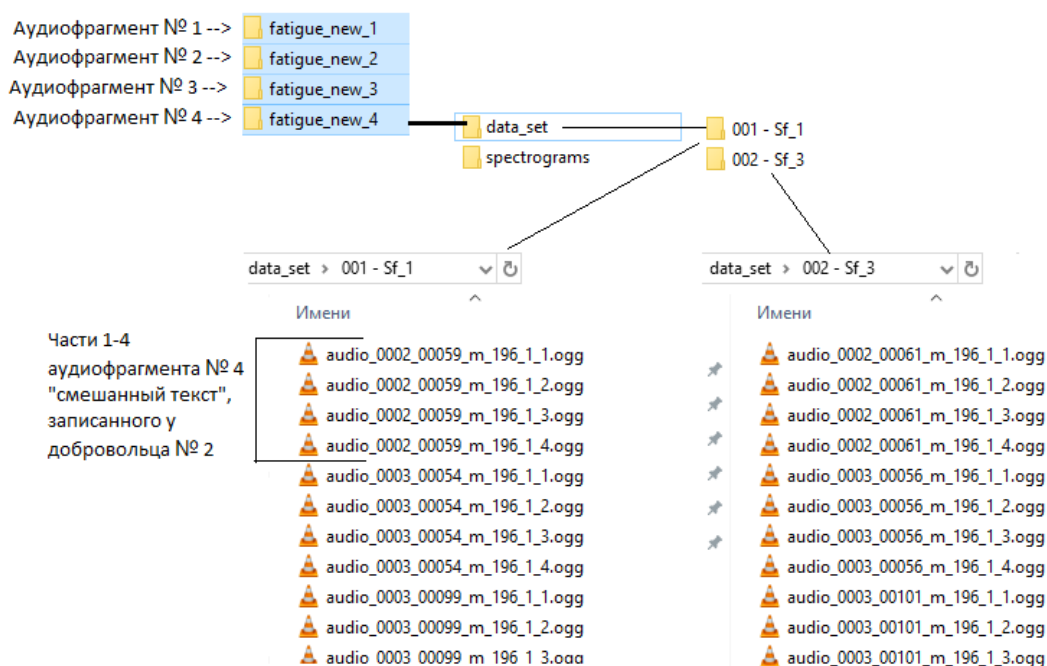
Аудиофрагмент № 1 --> fatigue_new_1
Аудиофрагмент № 2 --> fatigue_new_2
Аудиофрагмент № 3 --> fatigue_new_3
Аудиофрагмент № 4 --> fatigue_new_4

data_set
spectrograms

001 - Sf_1
002 - Sf_3

data_set › 001 - Sf_1

Имени

Части 1-4 аудиофрагмента № 4 "смешанный текст", записанного у добровольца № 2

audio_0002_00059_m_196_1_1.ogg
audio_0002_00059_m_196_1_2.ogg
audio_0002_00059_m_196_1_3.ogg
audio_0002_00059_m_196_1_4.ogg
audio_0003_00054_m_196_1_1.ogg
audio_0003_00054_m_196_1_2.ogg
audio_0003_00054_m_196_1_3.ogg
audio_0003_00054_m_196_1_4.ogg
audio_0003_00099_m_196_1_1.ogg
audio_0003_00099_m_196_1_2.ogg
audio_0003_00099_m_196_1_3.ogg

data_set › 002 - Sf_3

Имени

audio_0002_00061_m_196_1_1.ogg
audio_0002_00061_m_196_1_2.ogg
audio_0002_00061_m_196_1_3.ogg
audio_0002_00061_m_196_1_4.ogg
audio_0003_00056_m_196_1_1.ogg
audio_0003_00056_m_196_1_2.ogg
audio_0003_00056_m_196_1_3.ogg
audio_0003_00056_m_196_1_4.ogg
audio_0003_00101_m_196_1_1.ogg
audio_0003_00101_m_196_1_2.ogg
audio_0003_00101_m_196_1_3.ogg